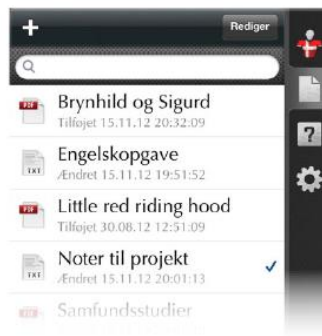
+
Rediger

PDF Brynhild og Sigurd
Tilføjet 15.11.12 20:32:09

TXT Engelskopgave
Ændret 15.11.12 19:51:52

PDF Little red riding hood
Tilføjet 30.08.12 12:51:09

TXT Noter til projekt
Ændret 15.11.12 20:01:13

Samfundsstudier